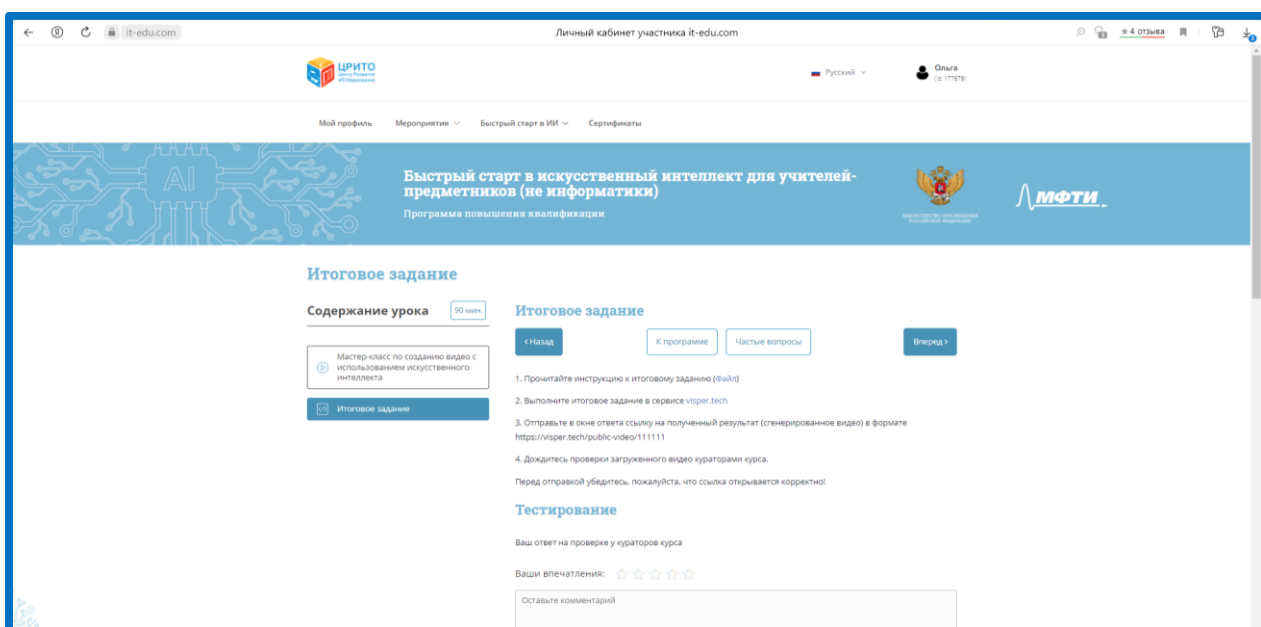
it-edu.com

Личный кабинет участника it-edu.com

★ 4 отзыва

ЦРИТО
Центр Развития ИТ-Образования

Русский

Ольга
ID 177679

Мой профиль Мероприятия Быстрый старт в ИИ Сертификаты

AI

Быстрый старт в искусственный интеллект для учителей-предметников (не информатики)

Программа повышения квалификации

МИНИСТЕРСТВО ПРОСВЕЩЕНИЯ РОССИЙСКОЙ ФЕДЕРАЦИИ

МФТИ

Итоговое задание

Содержание урока

90 мин.

Мастер-класс по созданию видео с использованием искусственного интеллекта

Итоговое задание

Итоговое задание

‹ Назад

К программе

Частые вопросы

Вперед ›

1. Прочитайте инструкцию к итоговому заданию (Файл)

2. Выполните итоговое задание в сервисе visper.tech

3. Отправьте в окне ответа ссылку на полученный результат (сгенерированное видео) в формате https://visper.tech/public-video/111111

4. Дождитесь проверки загруженного видео кураторами курса.

Перед отправкой убедитесь, пожалуйста, что ссылка открывается корректно!

Тестирование

Ваш ответ на проверке у кураторов курса

Ваши впечатления:

Оставьте комментарий